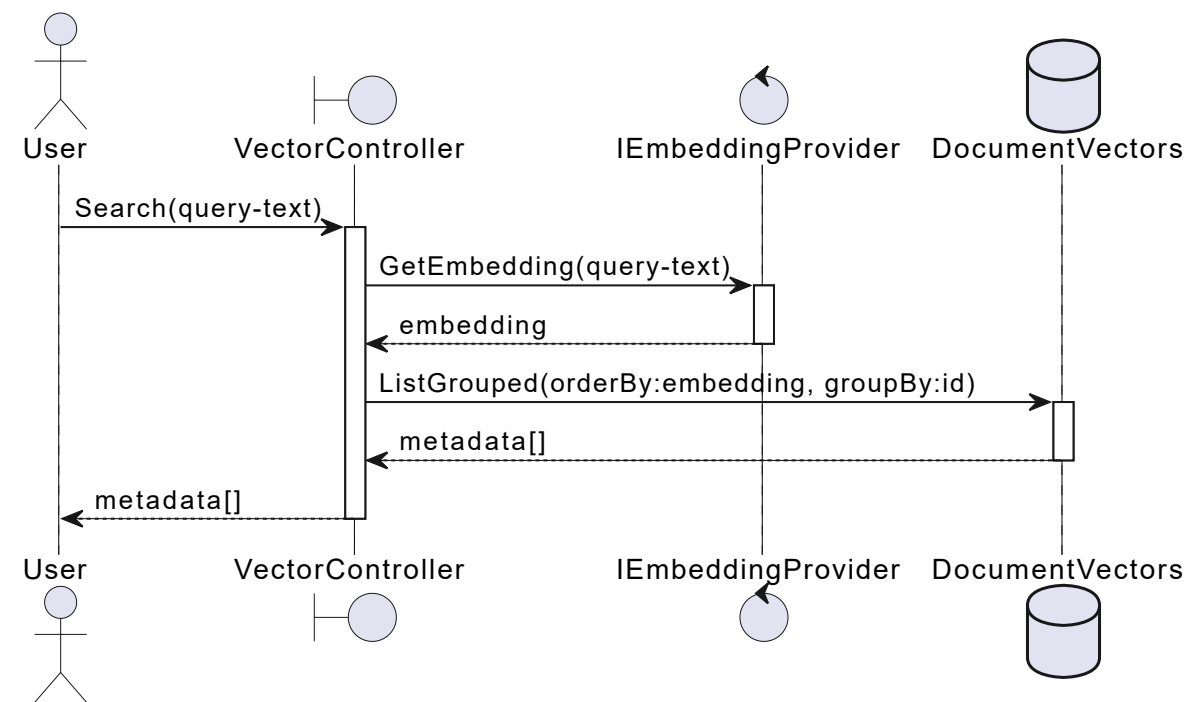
User VectorController IEmbeddingProvider DocumentVectors

Search(query-text)

GetEmbedding(query-text)

embedding

ListGrouped(orderBy:embedding, groupBy:id)

metadata[]

metadata[]

User VectorController IEmbeddingProvider DocumentVectors